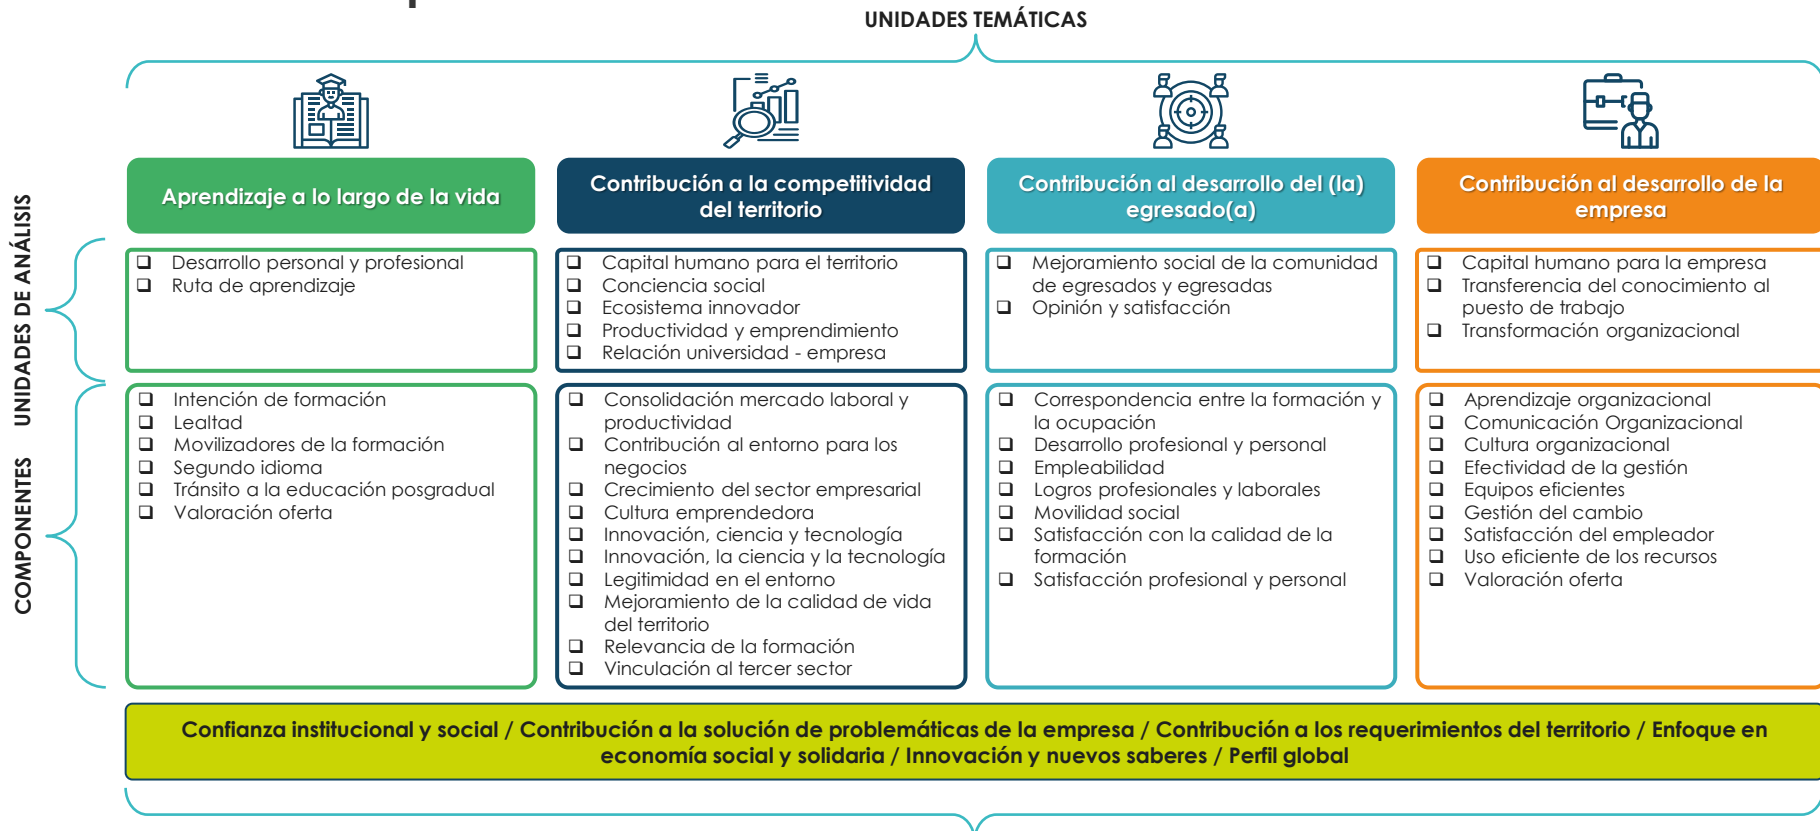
UNIDADES TEMÁTICAS

UNIDADES DE ANÁLISIS

COMPONENTES

Aprendizaje a lo largo de la vida

Contribución a la competitividad del territorio

Contribución al desarrollo del (la) egresado(a)

Contribución al desarrollo de la empresa

❑ Desarrollo personal y profesional
❑ Ruta de aprendizaje

❑ Capital humano para el territorio
❑ Conciencia social
❑ Ecosistema innovador
❑ Productividad y emprendimiento
❑ Relación universidad - empresa

❑ Mejoramiento social de la comunidad de egresados y egresadas
❑ Opinión y satisfacción

❑ Capital humano para la empresa
❑ Transferencia del conocimiento al puesto de trabajo
❑ Transformación organizacional

❑ Intención de formación
❑ Lealtad
❑ Movilizadores de la formación
❑ Segundo idioma
❑ Tránsito a la educación posgradual
❑ Valoración oferta

❑ Consolidación mercado laboral y productividad
❑ Contribución al entorno para los negocios
❑ Crecimiento del sector empresarial
❑ Cultura emprendedora
❑ Innovación, ciencia y tecnología
❑ Innovación, la ciencia y la tecnología
❑ Legitimidad en el entorno
❑ Mejoramiento de la calidad de vida del territorio
❑ Relevancia de la formación
❑ Vinculación al tercer sector

❑ Correspondencia entre la formación y la ocupación
❑ Desarrollo profesional y personal
❑ Empleabilidad
❑ Logros profesionales y laborales
❑ Movilidad social
❑ Satisfacción con la calidad de la formación
❑ Satisfacción profesional y personal

❑ Aprendizaje organizacional
❑ Comunicación Organizacional
❑ Cultura organizacional
❑ Efectividad de la gestión
❑ Equipos eficientes
❑ Gestión del cambio
❑ Satisfacción del empleador
❑ Uso eficiente de los recursos
❑ Valoración oferta

Confianza institucional y social / Contribución a la solución de problemáticas de la empresa / Contribución a los requerimientos del territorio / Enfoque en economía social y solidaria / Innovación y nuevos saberes / Perfil global